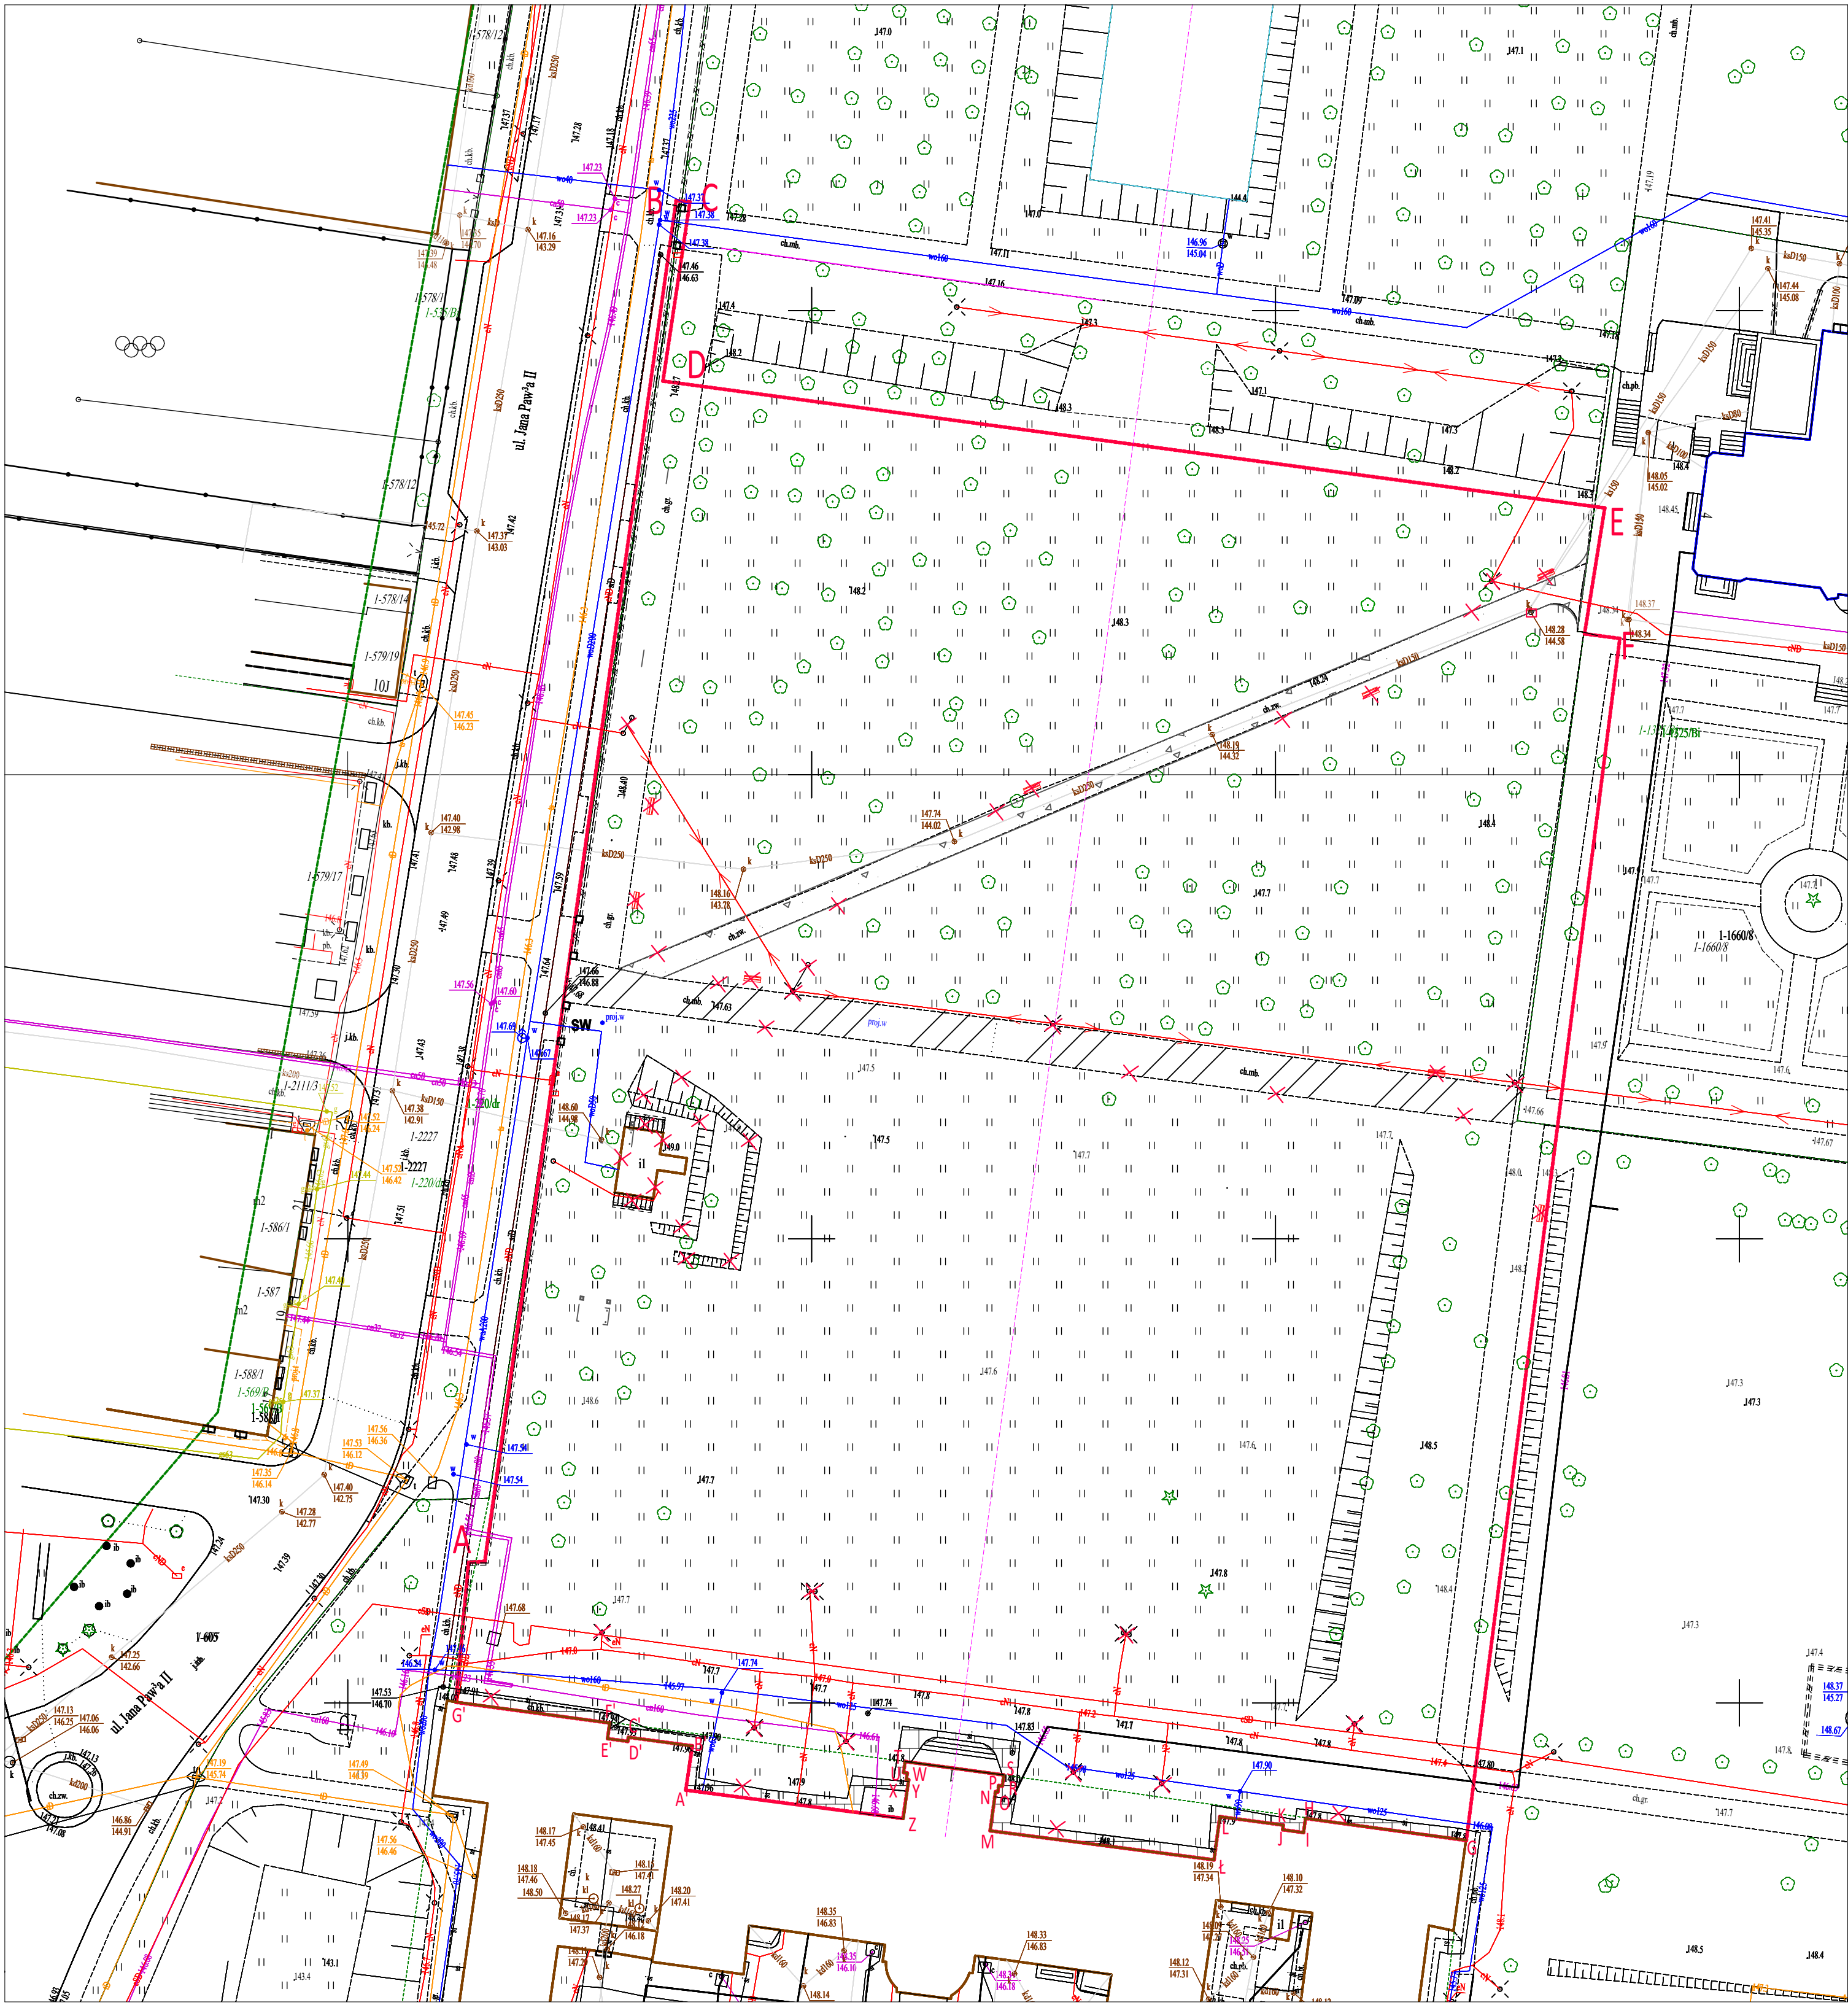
ul. Jana Paw³a II

1-578/12
1-578/1
1-578/14
1-579/19
10J
1-579/17
1-2111/3
1-2227
1-586/1
1-587
1-588/1
1-605
1-1660/8
1-1660/8

ul. Jana Paw³a II

A
B
C
D
E
F
G
E'
D'
C'
W
Y
Z
P
N
O
M
S
L
J
I
H
K

SW
147.0
147.1
148.2
148.3
147.7
147.5
147.6
147.3
148.5
148.4
147.8
148.6
147.9
148.0
147.4
148.1
148.3
147.3
148.2
147.2
147.1
147.9
147.8

147.23
147.38
147.46
146.63
146.96
145.04
147.41
145.35
147.44
145.08
148.05
145.02
148.28
144.58
148.19
144.32
147.74
144.02
148.16
143.78
147.66
146.88
147.69
147.67
148.60
144.98
149.0
147.16
143.29
147.37
143.03
147.45
146.23
147.40
142.98
147.38
142.91
147.52
146.24
147.53
146.42
147.56
146.36
147.53
146.12
147.35
146.14
147.40
142.75
147.28
142.77
147.25
142.66
147.13
146.25
147.06
146.06
147.19
145.74
147.49
146.39
146.86
144.91
147.56
146.46
147.53
146.70
148.17
147.45
148.18
147.46
148.50
148.20
147.41
148.35
146.83
148.33
146.83
148.19
147.34
148.10
147.32
148.37
145.27
147.74
147.90
147.54
147.60
147.80
147.68
147.63
147.30

wo160
wo40
kaD250
kaD150
kaD100
ch.kb.
ch.mb.
ch.pb.
ch.gr.
ch.zw.
j.kb.
kb.
cN
ctD
proj.w
1-220/dr
1-569/R
1-1325/Bi
1-535/Bi
i1